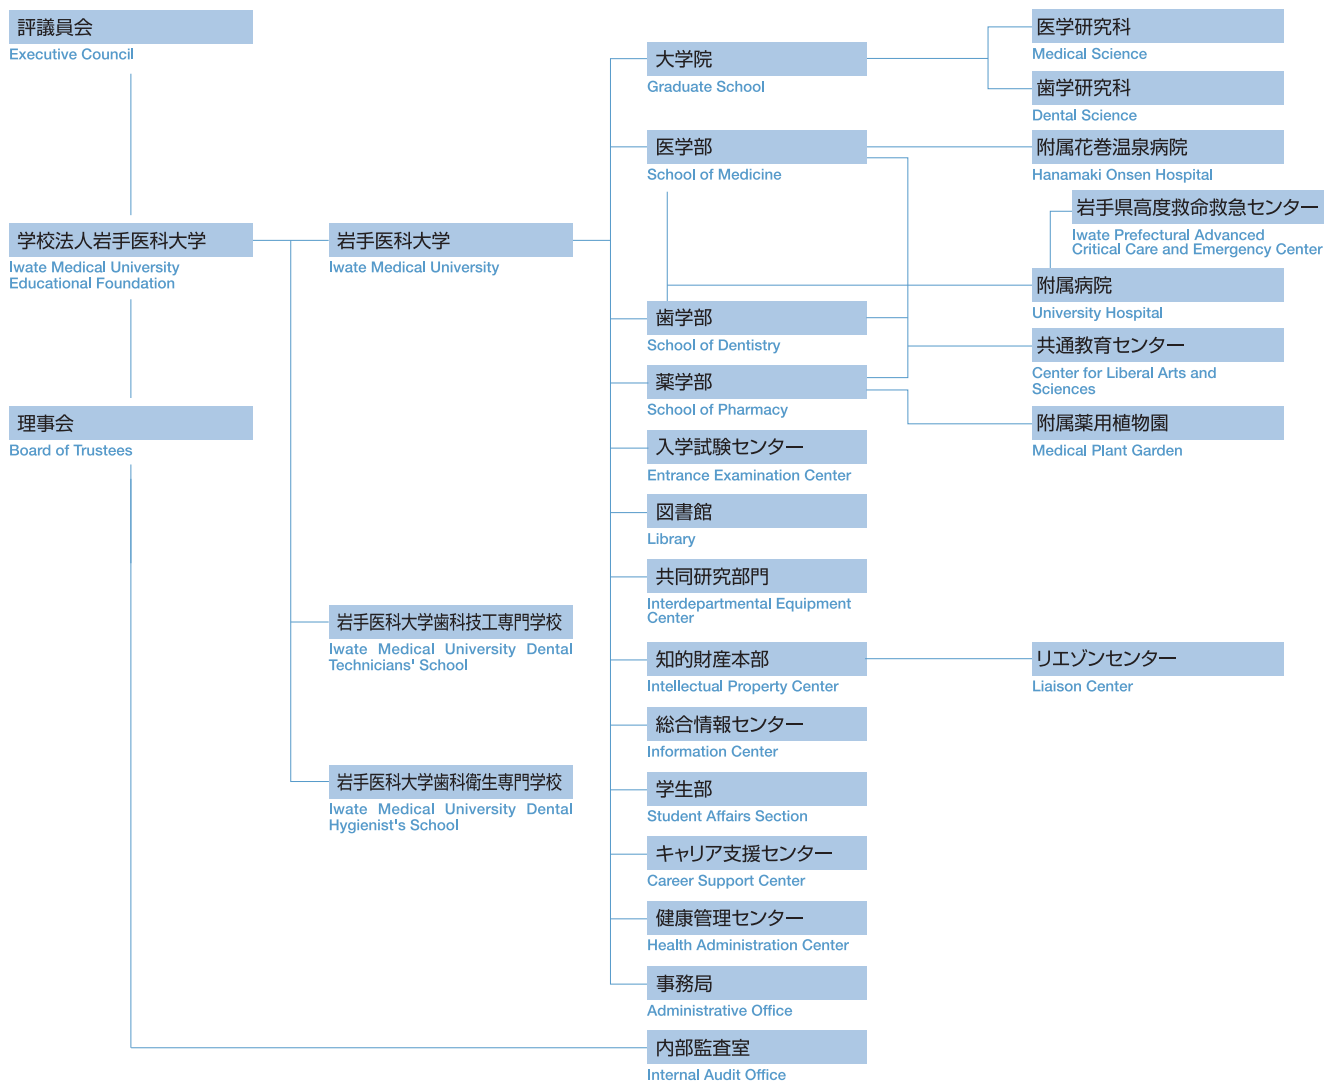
評議員会
Executive Council

学校法人岩手医科大学
Iwate Medical University Educational Foundation

理事会
Board of Trustees

岩手医科大学
Iwate Medical University

岩手医科大学歯科技工専門学校
Iwate Medical University Dental Technicians' School

岩手医科大学歯科衛生専門学校
Iwate Medical University Dental Hygienist's School

大学院
Graduate School

医学部
School of Medicine

歯学部
School of Dentistry

薬学部
School of Pharmacy

入学試験センター
Entrance Examination Center

図書館
Library

共同研究部門
Interdepartmental Equipment Center

知的財産本部
Intellectual Property Center

総合情報センター
Information Center

学生部
Student Affairs Section

キャリア支援センター
Career Support Center

健康管理センター
Health Administration Center

事務局
Administrative Office

内部監査室
Internal Audit Office

医学研究科
Medical Science

歯学研究科
Dental Science

附属花巻温泉病院
Hanamaki Onsen Hospital

岩手県高度救命救急センター
Iwate Prefectural Advanced Critical Care and Emergency Center

附属病院
University Hospital

共通教育センター
Center for Liberal Arts and Sciences

附属薬用植物園
Medical Plant Garden

リエゾンセンター
Liaison Center